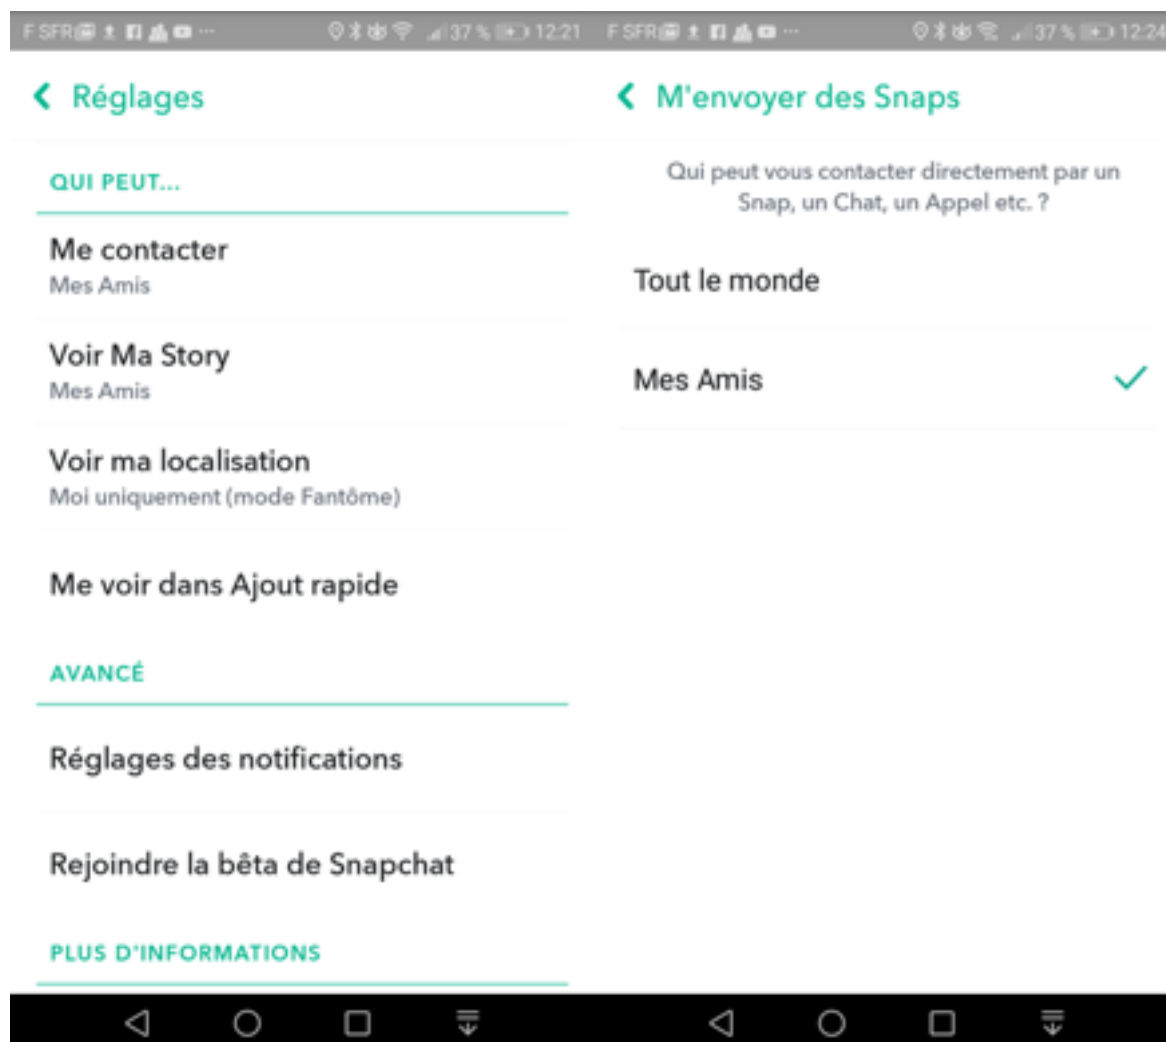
F SFR ··· 37 % 12:21

Réglages

QUI PEUT...

Me contacter
Mes Amis

Voir Ma Story
Mes Amis

Voir ma localisation
Moi uniquement (mode Fantôme)

Me voir dans Ajout rapide

AVANCÉ

Réglages des notifications

Rejoindre la bêta de Snapchat

PLUS D'INFORMATIONS

F SFR ··· 37 % 12:24

M'envoyer des Snaps

Qui peut vous contacter directement par un Snap, un Chat, un Appel etc. ?

Tout le monde

Mes Amis